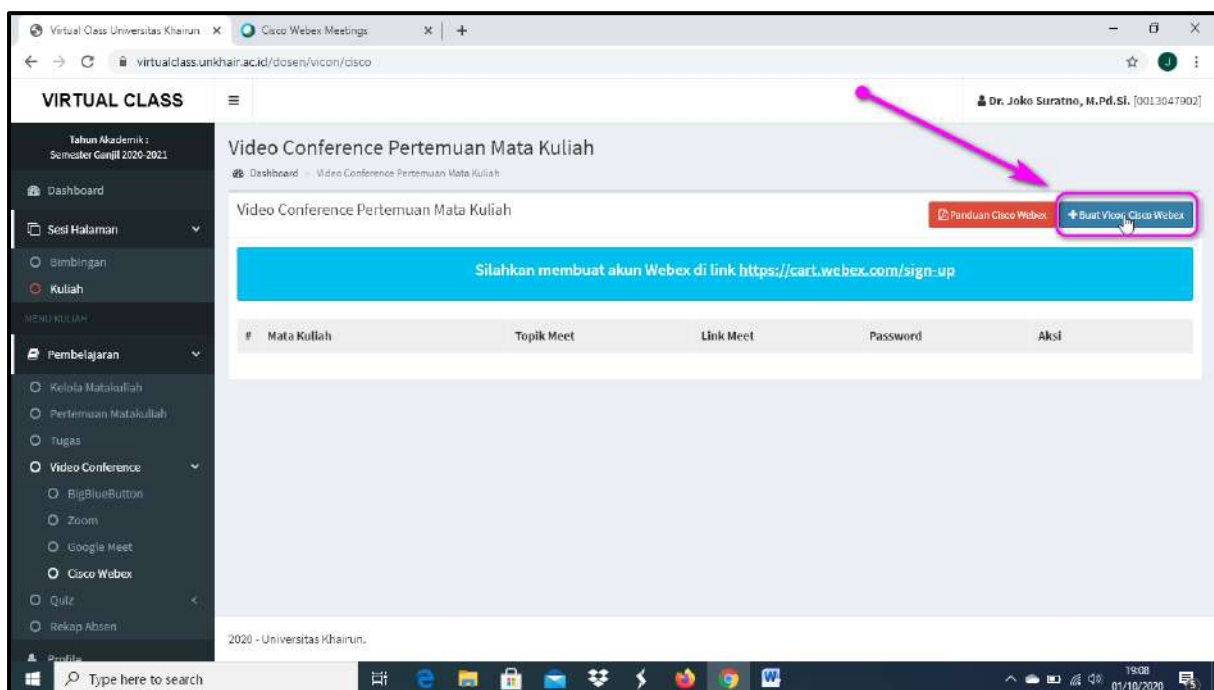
Virtual Class Universitas Khairun × Cisco Webex Meetings × +

virtualclass.unkhair.ac.id/dosen/vicon/cisco

VIRTUAL CLASS

Dr. Joko Suratno, M.Pd.Si. [0013047902]

Tahun Akademik : Semester Ganjil 2020-2021

Dashboard

Sesi Halaman

Bimbingan

Kuliah

MENU KULIAH

Pembelajaran

Kelola Matakuliah

Pertemuan Matakuliah

Tugas

Video Conference

BigBlueButton

Zoom

Google Meet

Cisco Webex

Quiz

Rekap Absen

Profile

Video Conference Pertemuan Mata Kuliah

Dashboard > Video Conference Pertemuan Mata Kuliah

Video Conference Pertemuan Mata Kuliah

Panduan Cisco Webex

+ Buat Vicon Cisco Webex

Silahkan membuat akun Webex di link https://cart.webex.com/sign-up

| # | Mata Kuliah | Topik Meet | Link Meet | Password | Aksi |
|---|---|---|---|---|---|

2020 - Universitas Khairun.

Type here to search

19:08 01/10/2020